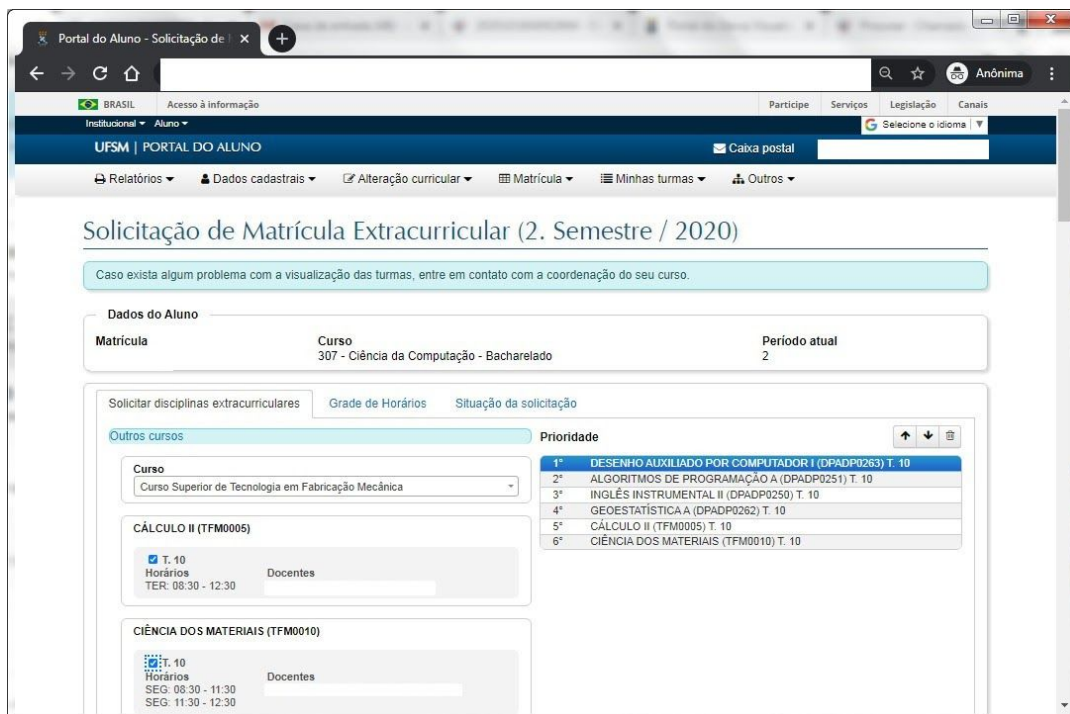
Portal do Aluno - Solicitação de | ×

Anônima

BRASIL Acesso à informação Participe Serviços Legislação Canais

Institucional ▾ Aluno ▾

Selecione o idioma ▼

UFSM | PORTAL DO ALUNO

Caixa postal

Relatórios ▾ Dados cadastrais ▾ Alteração curricular ▾ Matrícula ▾ Minhas turmas ▾ Outros ▾

Solicitação de Matrícula Extracurricular (2. Semestre / 2020)

Caso exista algum problema com a visualização das turmas, entre em contato com a coordenação do seu curso.

Dados do Aluno

Matrícula

Curso
307 - Ciência da Computação - Bacharelado

Período atual
2

Solicitar disciplinas extracurriculares Grade de Horários Situação da solicitação

Outros cursos

Curso
Curso Superior de Tecnologia em Fabricação Mecânica

CÁLCULO II (TFM0005)

T. 10
Horários
TER: 08:30 - 12:30
Docentes

CIÊNCIA DOS MATERIAIS (TFM0010)

T. 10
Horários
SEG: 08:30 - 11:30
SEG: 11:30 - 12:30
Docentes

Prioridade

| | |
|---|---|
| 1° | DESENHO AUXILIADO POR COMPUTADOR I (DPADP0263) T. 10 |
| 2° | ALGORITMOS DE PROGRAMAÇÃO A (DPADP0251) T. 10 |
| 3° | INGLÊS INSTRUMENTAL II (DPADP0250) T. 10 |
| 4° | GEOESTATÍSTICA A (DPADP0262) T. 10 |
| 5° | CÁLCULO II (TFM0005) T. 10 |
| 6° | CIÊNCIA DOS MATERIAIS (TFM0010) T. 10 |